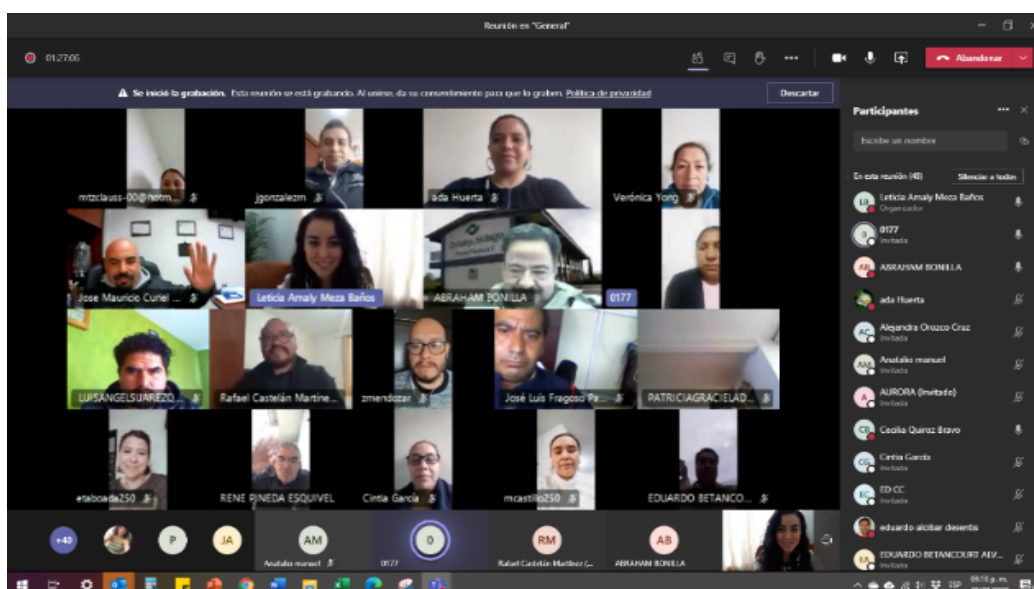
Reunión en "General"

01:27:06

Abandonar

Se inició la grabación. Esta reunión se está grabando. Al unirse, da su consentimiento para que la graben. Política de privacidad

Descartar

mtzclauss-00@hotm...

jgonzalezm

ada Huerta

Verónica Yong

Jose Mauricio Curiel ...

Leticia Amaly Meza Baños

ABRAHAM BONILLA

0177

LUISANGELSUAREZO...

Rafael Castelán Martíne...

zmendozar

José Luis Fragoso Pa...

PATRICIAGRACIELAD...

etaboada250

RENE PINEDA ESQUIVEL

Cintia García

mcastillo250

EDUARDO BETANCO...

+40

P

JA

AM

Anatalio manuel

0

0177

RM

Rafael Castelán Martínez (...

AB

ABRAHAM BONILLA

Participantes

Escribe un nombre

En esta reunión (48)

Silenciar a todos

LB Leticia Amaly Meza Baños
Organizador

0177
Invitado

AB ABRAHAM BONILLA

ada Huerta

AC Alejandra Orozco Cruz
Invitado

AM Anatalio manuel
Invitado

A AURORA (Invitado)
Invitado

CB Cecilia Quiroz Bravo

CG Cintia García
Invitado

EC ED CC
Invitado

eduardo alcibar desentis

EB EDUARDO BETANCOURT ALV...
Invitado

ESP

06:10 p. m.